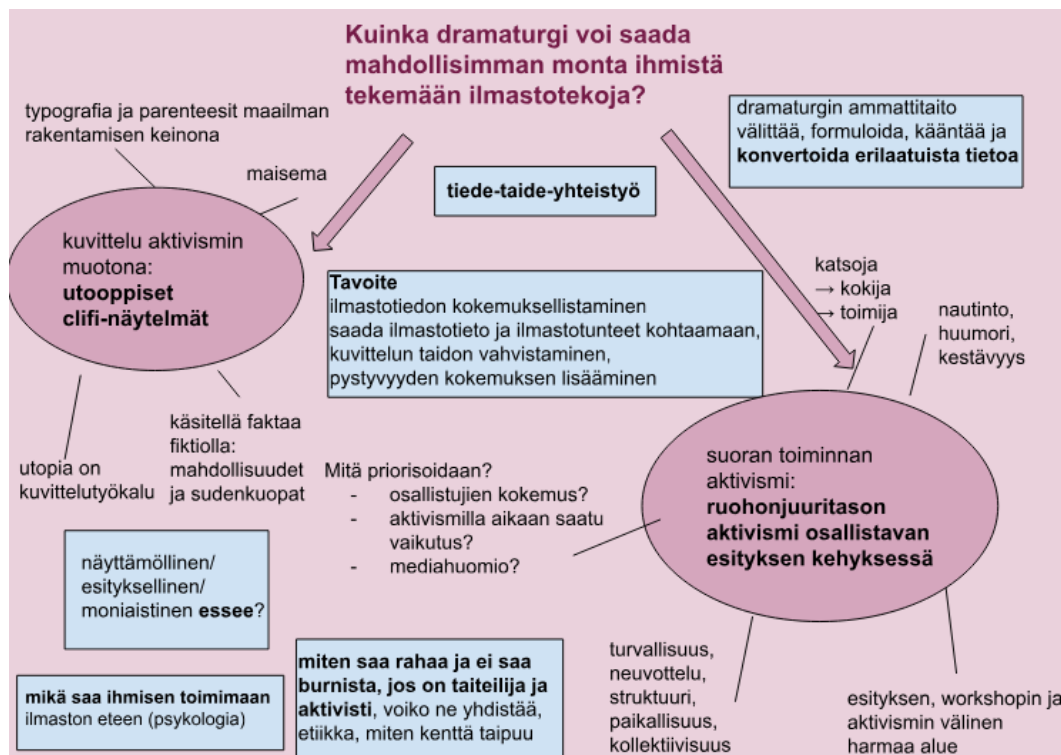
Kuinka dramaturgi voi saada mahdollisimman monta ihmistä tekemään ilmastotekoja?

typografia ja parenteesit maailman rakentamisen keinona

maisema

dramaturgin ammattitaito välittää, formuloida, kääntää ja **konvertoida erilaatuista tietoa**

tiede-taide-yhteistyö

kuvittelu aktivismin muotona: **utooppiset clifi-näytelmät**

**Tavoite**
ilmastotiedon kokemuksellistaminen
saada ilmastotieto ja ilmastotunteet kohtaamaan,
kuvittelun taidon vahvistaminen,
pystyvyyden kokemuksen lisääminen

katsoja
→ kokija
→ toimija

nautinto, huumori, kestävyys

käsitellä faktaa fiktiolla: mahdollisuudet ja sudenkuopat

utopia on kuvittelutyökalu

Mitä priorisoidaan?
- osallistujien kokemus?
- aktivismilla aikaan saatu vaikutus?
- mediahuomio?

suoran toiminnan aktivismi: **ruohonjuuritason aktivismi osallistavan esityksen kehyksessä**

näyttämöllinen/ esityksellinen/ moniaistinen **essee**?

**miten saa rahaa ja ei saa burnista, jos on taiteilija ja aktivisti**, voiko ne yhdistää, etiikka, miten kenttä taipuu

**mikä saa ihmisen toimimaan** ilmaston eteen (psykologia)

turvallisuus, neuvottelu, struktuuri, paikallisuus, kollektiivisuus

esityksen, workshopin ja aktivismin välinen harmaa alue